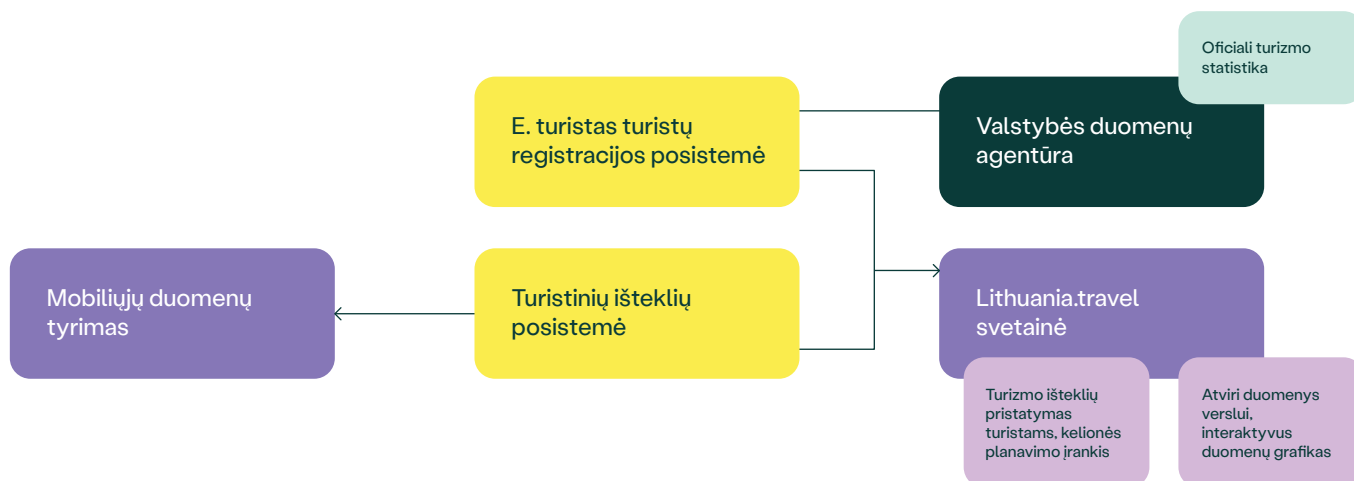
Oficiali turizmo statistika

E. turistas turistų registracijos posistemė

Valstybės duomenų agentūra

Mobiliųjų duomenų tyrimas

Turistinių išteklių posistemė

Lithuania.travel svetainė

Turizmo išteklių pristatymas turistams, kelionės planavimo įrankis

Atviri duomenys verslui, interaktyvus duomenų grafikas